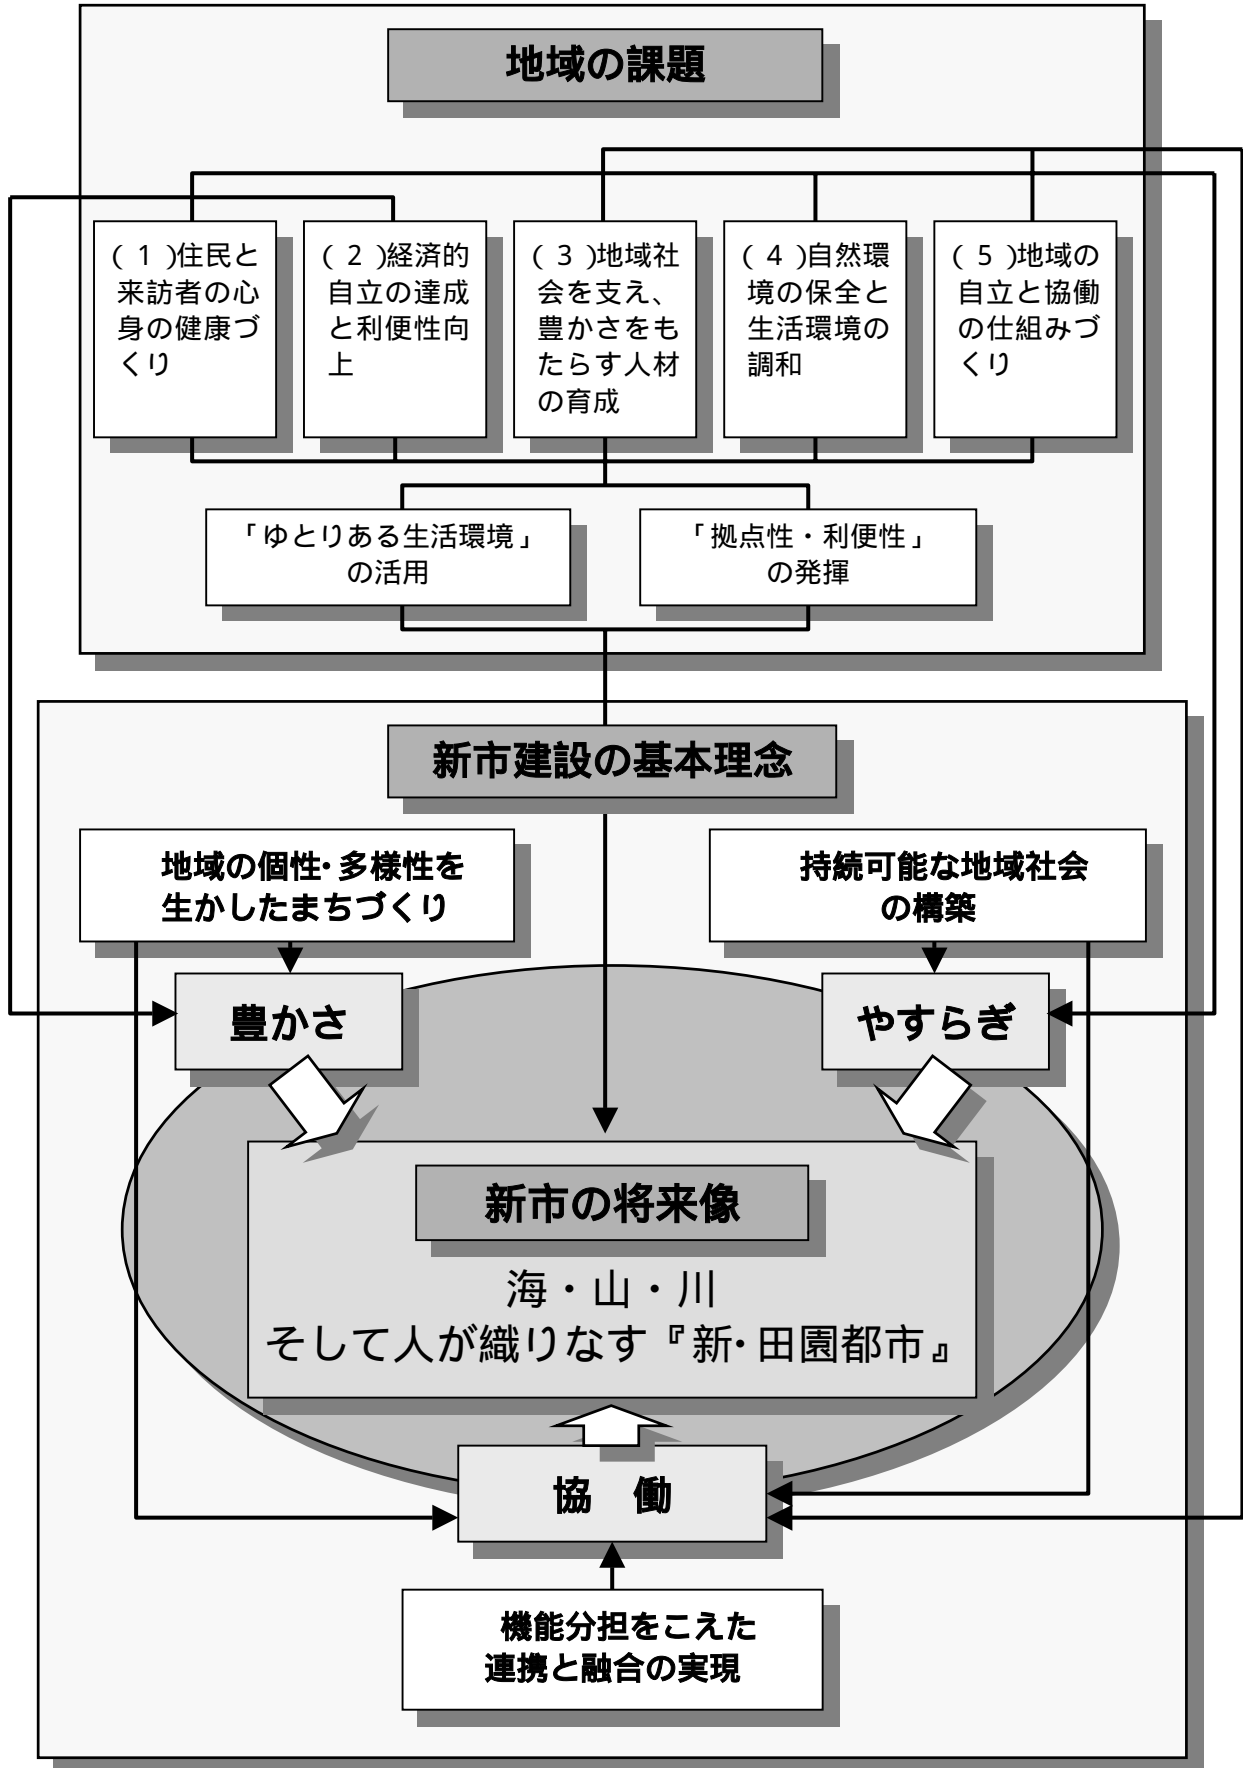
地域の課題

(1)住民と来訪者の心身の健康づくり

(2)経済的自立の達成と利便性向上

(3)地域社会を支え、豊かさをもたらす人材の育成

(4)自然環境の保全と生活環境の調和

(5)地域の自立と協働の仕組みづくり

「ゆとりある生活環境」の活用

「拠点性・利便性」の発揮

新市建設の基本理念

地域の個性･多様性を生かしたまちづくり

持続可能な地域社会の構築

豊かさ

やすらぎ

新市の将来像

海・山・川
そして人が織りなす『新･田園都市』

協　働

機能分担をこえた連携と融合の実現